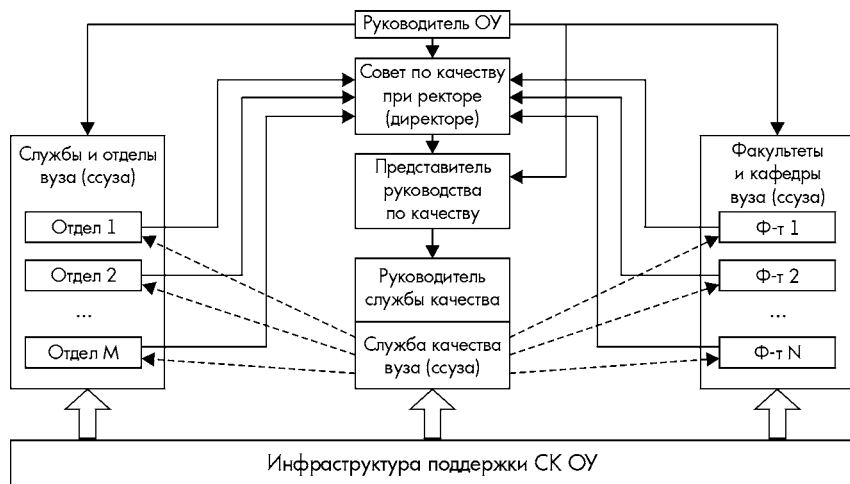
Руководитель ОУ

Совет по качеству при ректоре (директоре)

Службы и отделы вуза (ссуза)

Отдел 1

Отдел 2

...

Отдел М

Представитель руководства по качеству

Руководитель службы качества

Служба качества вуза (ссуза)

Факультеты и кафедры вуза (ссуза)

Ф-т 1

Ф-т 2

...

Ф-т N

Инфраструктура поддержки СК ОУ